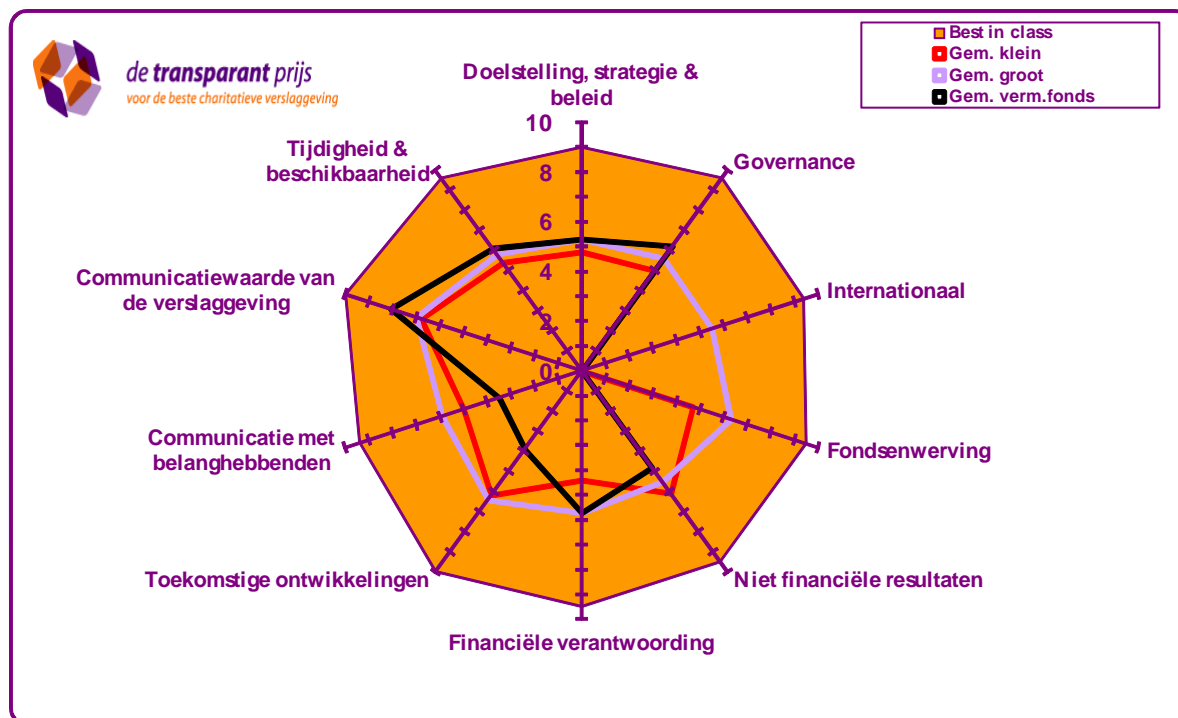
de transparant prijs
voor de beste charitatieve verslaggeving

Best in class
Gem. klein
Gem. groot
Gem. verm.fonds

Doelstelling, strategie & beleid
Governance
Internationaal
Fondsenwerving
Niet financiële resultaten
Financiële verantwoording
Toekomstige ontwikkelingen
Communicatie met belanghebbenden
Communicatiewaarde van de verslaggeving
Tijdigheid & beschikbaarheid

10
8
6
4
2
0